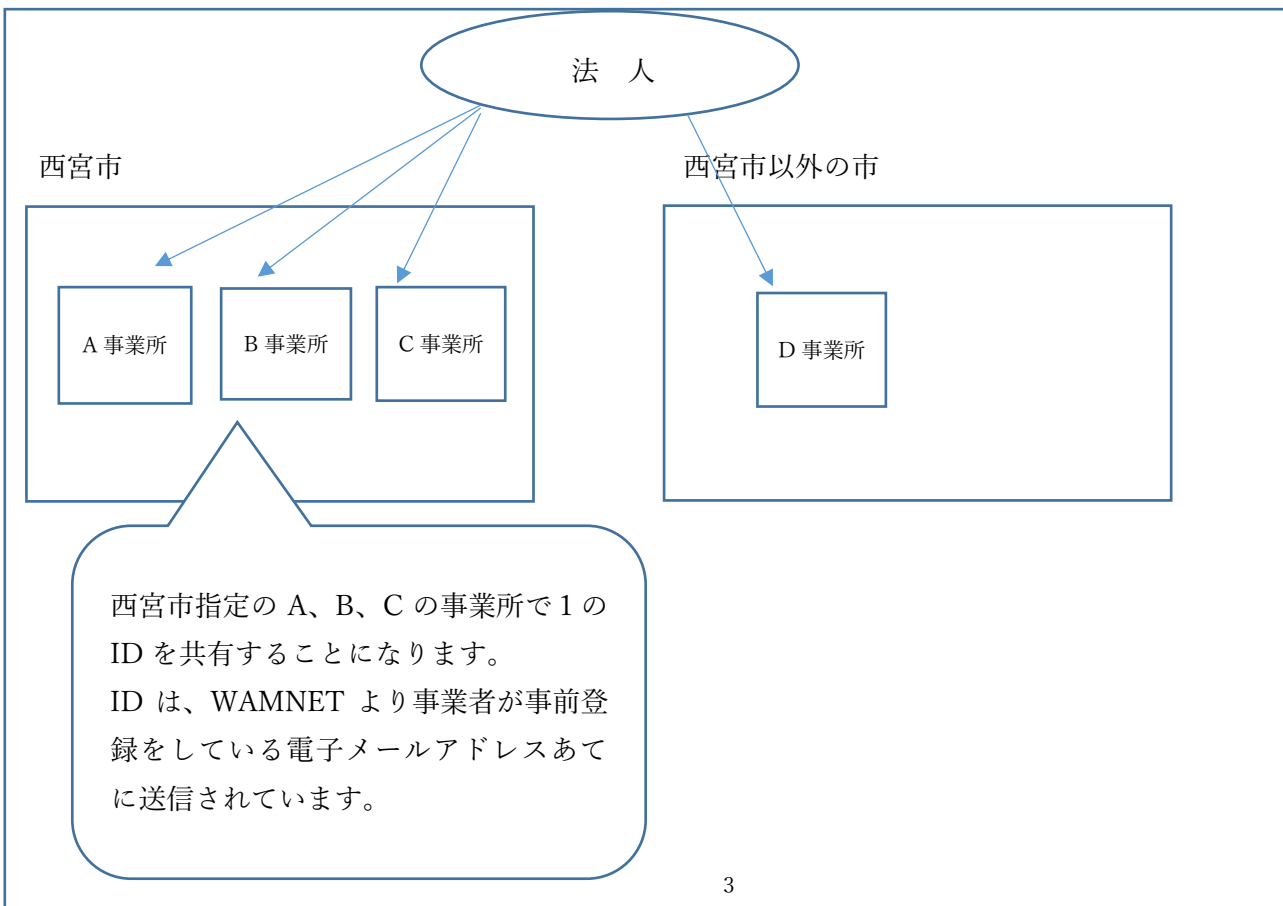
法　人

西宮市

西宮市以外の市

A 事業所

B 事業所

C 事業所

D 事業所

西宮市指定の A、B、C の事業所で 1 の ID を共有することになります。
ID は、WAMNET より事業者が事前登録をしている電子メールアドレスあてに送信されています。

3